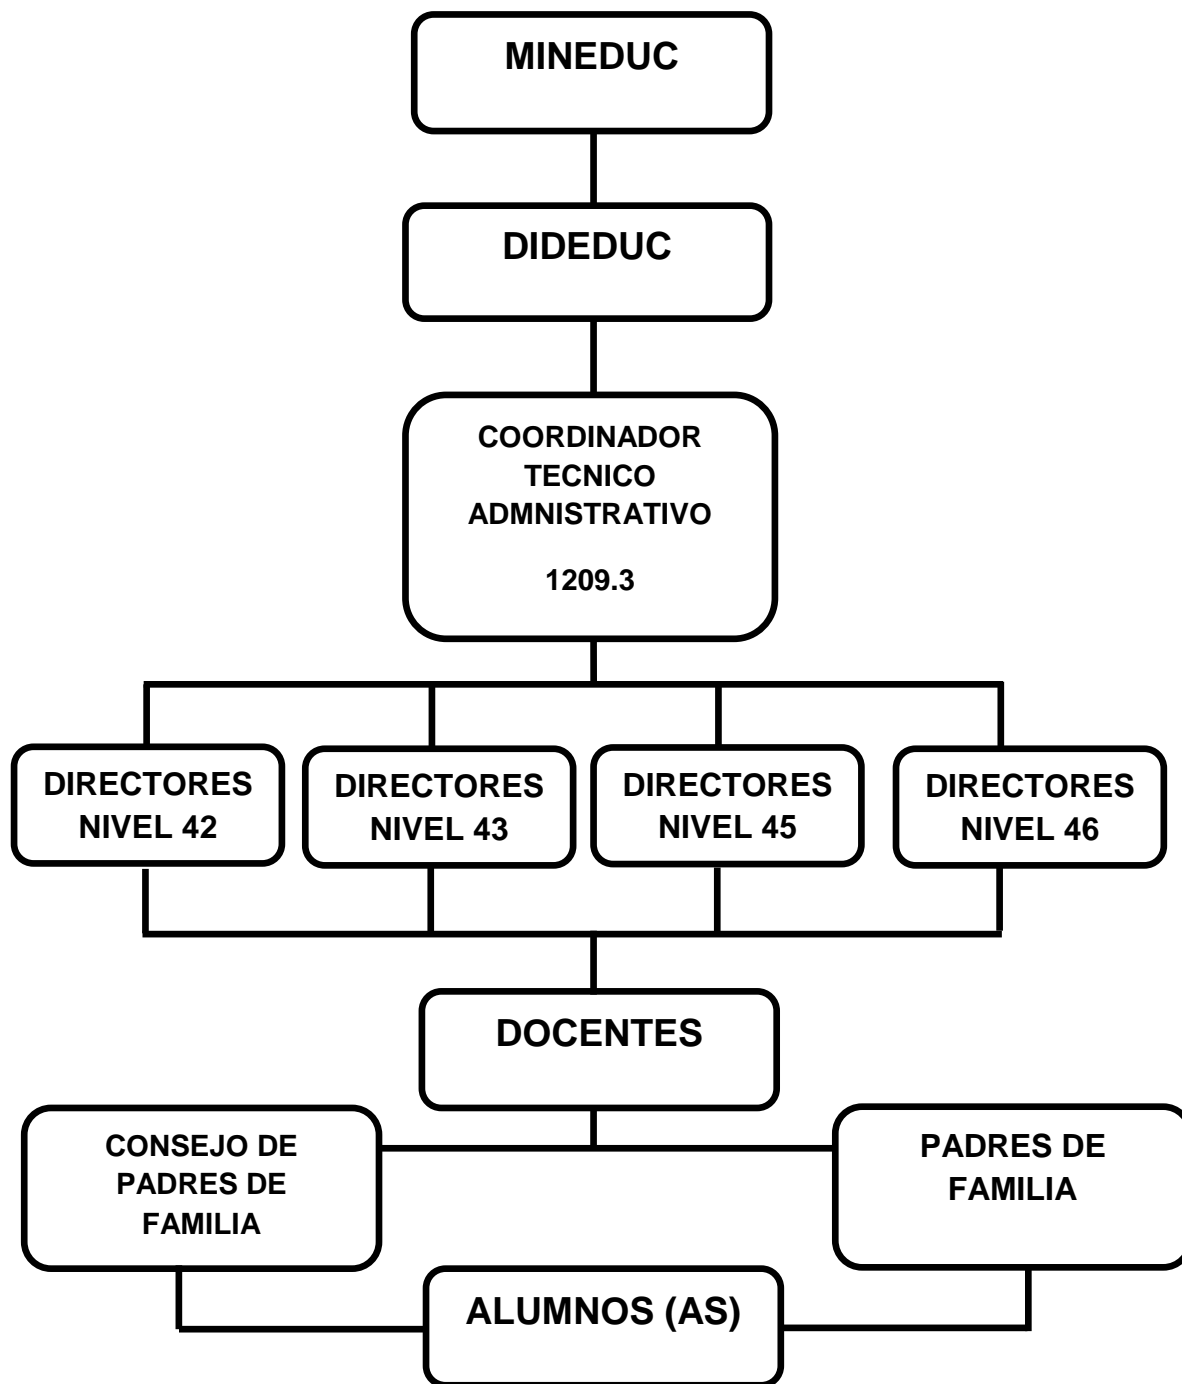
MINEDUC

DIDEDUC

COORDINADOR TECNICO ADMNISTRATIVO

1209.3

DIRECTORES NIVEL 42

DIRECTORES NIVEL 43

DIRECTORES NIVEL 45

DIRECTORES NIVEL 46

DOCENTES

CONSEJO DE PADRES DE FAMILIA

PADRES DE FAMILIA

ALUMNOS (AS)